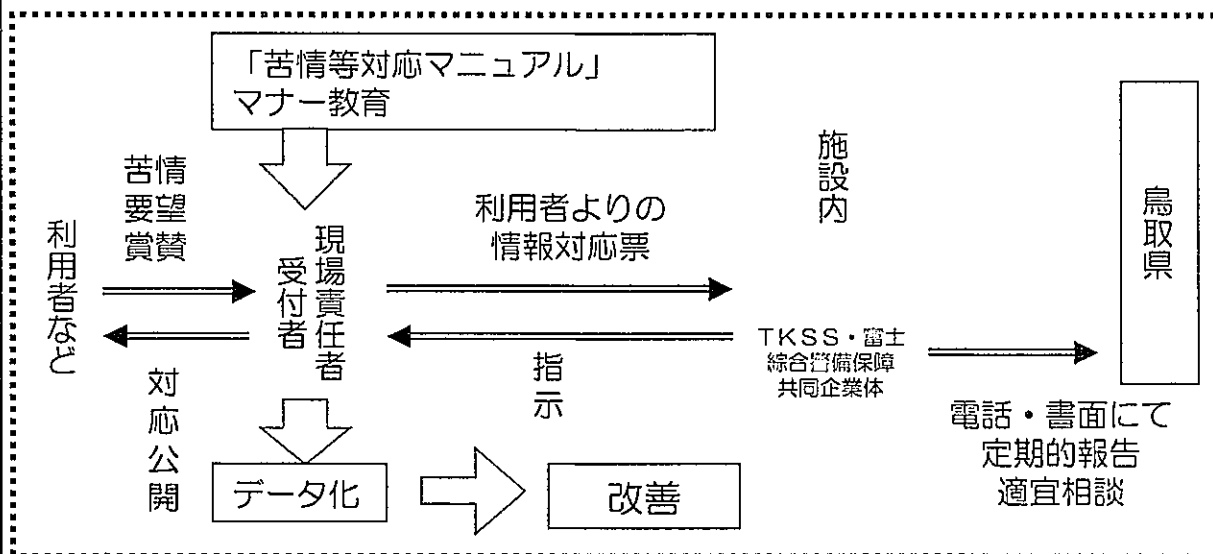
「苦情等対応マニュアル」
マナー教育

苦情
要望
賞賛

利用者など

現場責任者
受付者

利用者よりの
情報対応票

施設内

鳥取県

対応公開

指示

TKSS・富士
綜合警備保障
共同企業体

電話・書面にて
定期的報告
適宜相談

データ化

改善